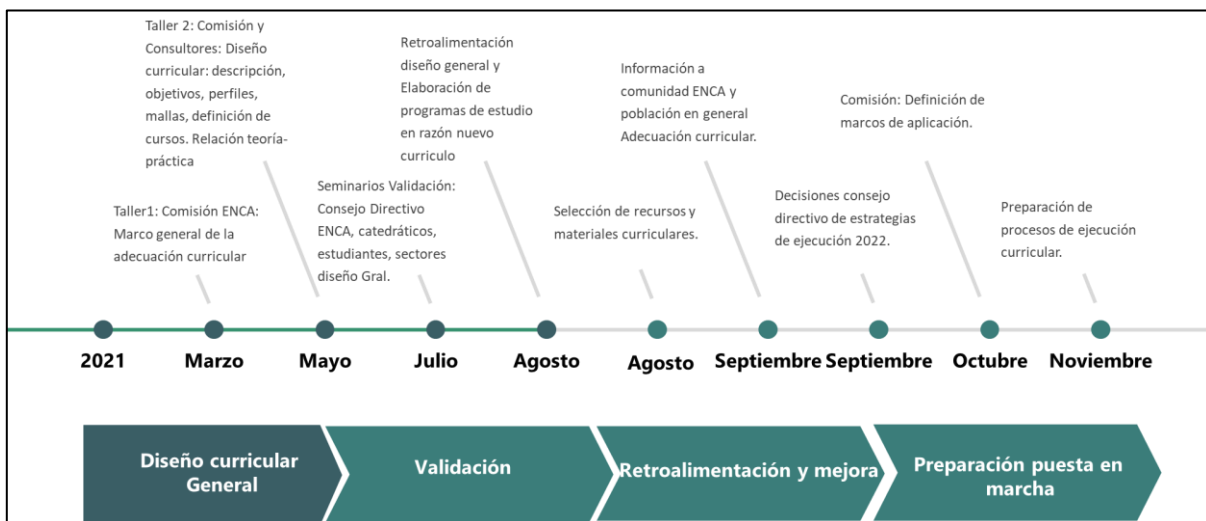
Taller1: Comisión ENCA: Marco general de la adecuación curricular

Taller 2: Comisión y Consultores: Diseño curricular: descripción, objetivos, perfiles, mallas, definición de cursos. Relación teoría-práctica

Seminarios Validación: Consejo Directivo ENCA, catedráticos, estudiantes, sectores diseño Gral.

Retroalimentación diseño general y Elaboración de programas de estudio en razón nuevo curriculo

Selección de recursos y materiales curriculares.

Información a comunidad ENCA y población en general Adecuación curricular.

Decisiones consejo directivo de estrategias de ejecución 2022.

Comisión: Definición de marcos de aplicación.

Preparación de procesos de ejecución curricular.

2021 Marzo Mayo Julio Agosto Agosto Septiembre Septiembre Octubre Noviembre

Diseño curricular General

Validación

Retroalimentación y mejora

Preparación puesta en marcha